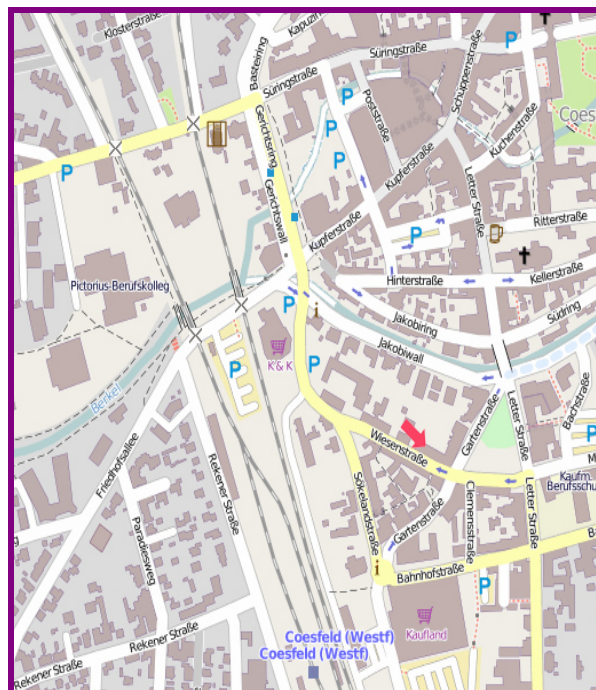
Klosterstraße
Kapuzi
Süringstraße
Süringstraße
Baceiring
Gerichtsring
Poststraße
Schüppenstraße
Coes
Kuchenstraße
Kupferstraße
Gerichtswall
Kupferstraße
Letter Straße
Ritterstraße
Hinterstraße
Kellerstraße
Pictorius-Berufskolleg
Jakobiring
Südring
Jakobiwall
K & K
Berkel
Friedhofsallee
Rekener Straße
Gartenstraße
Letter Straße
Bachstraße
Wiesenstraße
Kaufm. Berufsschu
Sökelandstraße
Clemensstraße
Paradiesweg
Gartenstraße
Bahnhofstraße
Rekener Straße
Rekener Straße
Coesfeld (Westf)
Coesfeld (Westf)
Kaufland